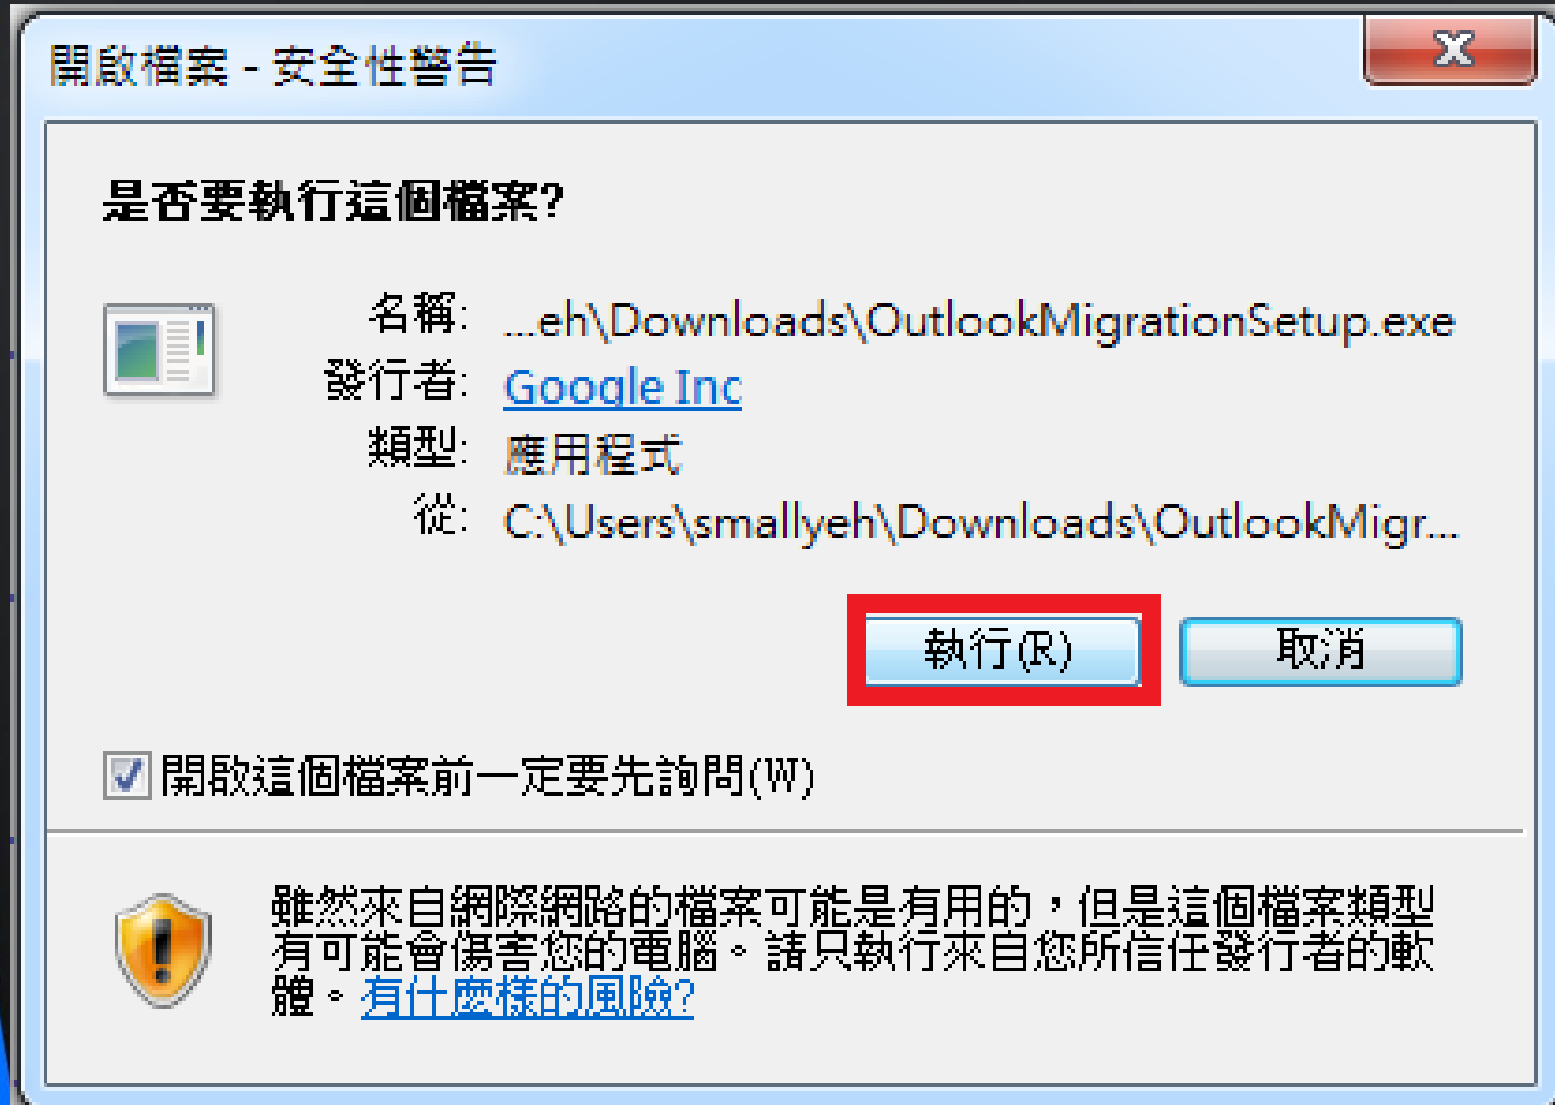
開啟檔案 - 安全性警告

是否要執行這個檔案?

名稱: ...eh\Downloads\OutlookMigrationSetup.exe
發行者: Google Inc
類型: 應用程式
從: C:\Users\smallyeh\Downloads\OutlookMigr...

執行(R) 取消

開啟這個檔案前一定要先詢問(W)

雖然來自網際網路的檔案可能是有用的，但是這個檔案類型有可能會傷害您的電腦。請只執行來自您所信任發行者的軟體。有什麼樣的風險?